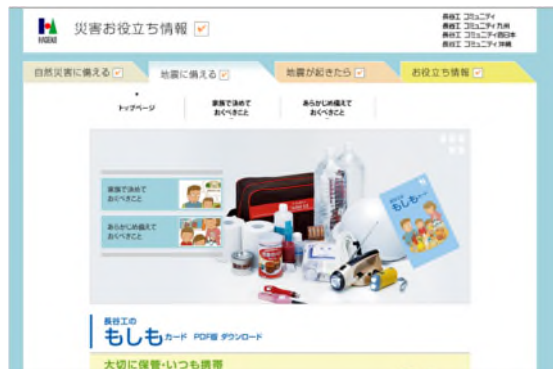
災害お役立ち情報

長谷工 コミュニティ
長谷工 コミュニティ九州
長谷工 コミュニティ西日本
長谷工 コミュニティ沖縄

自然災害に備える
地震に備える
地震が起きたら
お役立ち情報

トップページ
家族で決めておくべきこと
あらかじめ備えておくべきこと

家族で決めておくべきこと
あらかじめ備えておくべきこと

もしも

長谷工の
もしもカード PDF版 ダウンロード

大切に保管・いつも携帯